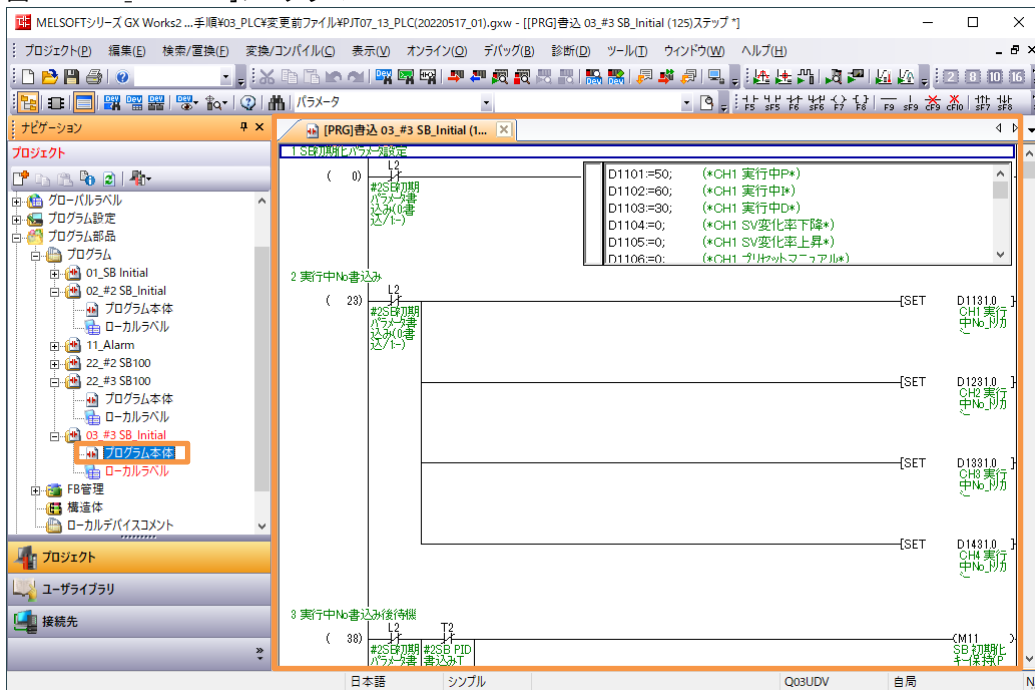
MELSOFTシリーズ GX Works2 ...手順¥03_PLC¥変更前ファイル¥PJT07_13_PLC(20220517_01).gxw - [[PRG]書込 03_#3 SB_Initial (125)ステップ *]

プロジェクト(P) 編集(E) 検索/置換(F) 変換/コンパイル(C) 表示(V) オンライン(O) デバッグ(B) 診断(D) ツール(T) ウィンドウ(W) ヘルプ(H)

パラメータ

ナビゲーション

プロジェクト

グローバルラベル
プログラム設定
プログラム部品
プログラム
01_SB Initial
02_#2 SB_Initial
プログラム本体
ローカルラベル
11_Alarm
22_#2 SB100
22_#3 SB100
プログラム本体
ローカルラベル
03_#3 SB_Initial
プログラム本体
ローカルラベル
FB管理
構造体
ローカルデバイスコメント

プロジェクト
ユーザライブラリ
接続先

[PRG]書込 03_#3 SB_Initial (1...

1 SB初期化パラメータ設定
( 0)
L2
#2SB初期パラメータ書込み(0書込/1-)
D1101:=50; (*CH1 実行中P*)
D1102:=60; (*CH1 実行中I*)
D1103:=30; (*CH1 実行中D*)
D1104:=0; (*CH1 SV変化率下降*)
D1105:=0; (*CH1 SV変化率上昇*)
D1106:=0; (*CH1 プリセットマニュアル*)

2 実行中No書込み
( 23)
L2
#2SB初期パラメータ書込み(0書込/1-)
SET D1131.0 CH1 実行中No_Nカ
SET D1231.0 CH2 実行中No_Nカ
SET D1331.0 CH3 実行中No_Nカ
SET D1431.0 CH4 実行中No_Nカ

3 実行中No書込み後待機
( 38)
L2 T2
#2SB初期パラメータ書 #2SB PID書込みT
M11 SB 初期化キー保持P

日本語 シンプル Q03UDV 自局